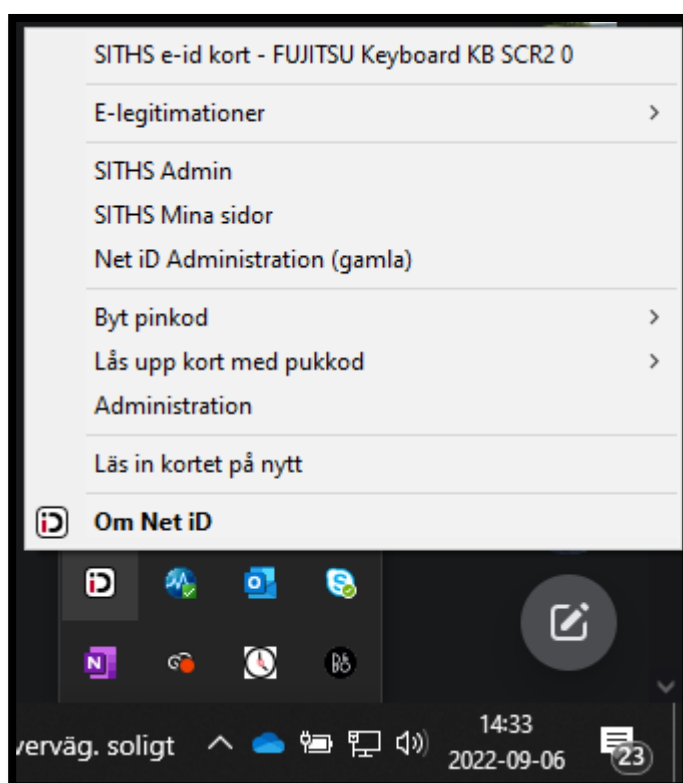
SITHS e-id kort - FUJITSU Keyboard KB SCR2 0

E-legitimationer >

SITHS Admin
SITHS Mina sidor
Net iD Administration (gamla)

Byt pinkod >
Lås upp kort med pukkod >
Administration

Läs in kortet på nytt

Om Net iD

N

ervväg. soligt
14:33
2022-09-06
23